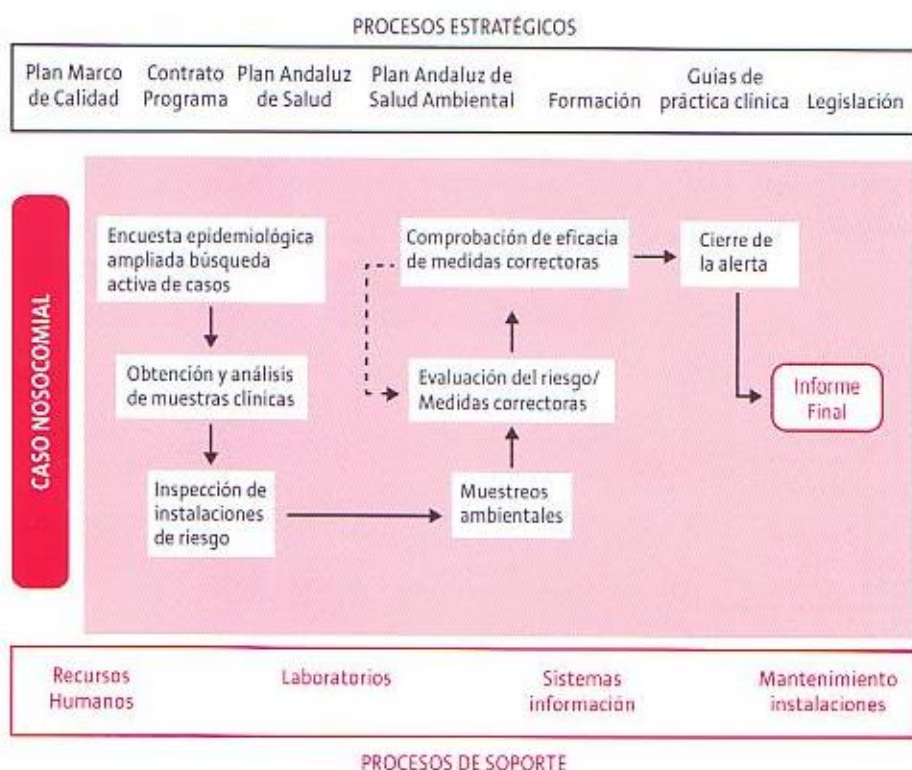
PROCESOS ESTRATÉGICOS

Plan Marco de Calidad

Contrato Programa

Plan Andaluz de Salud

Plan Andaluz de Salud Ambiental

Formación

Guías de práctica clínica

Legislación

CASO NOSOCOMIAL

Encuesta epidemiológica ampliada búsqueda activa de casos

Obtención y análisis de muestras clínicas

Inspección de instalaciones de riesgo

Muestreos ambientales

Evaluación del riesgo/ Medidas correctoras

Comprobación de eficacia de medidas correctoras

Cierre de la alerta

Informe Final

Recursos Humanos

Laboratorios

Sistemas información

Mantenimiento instalaciones

PROCESOS DE SOPORTE